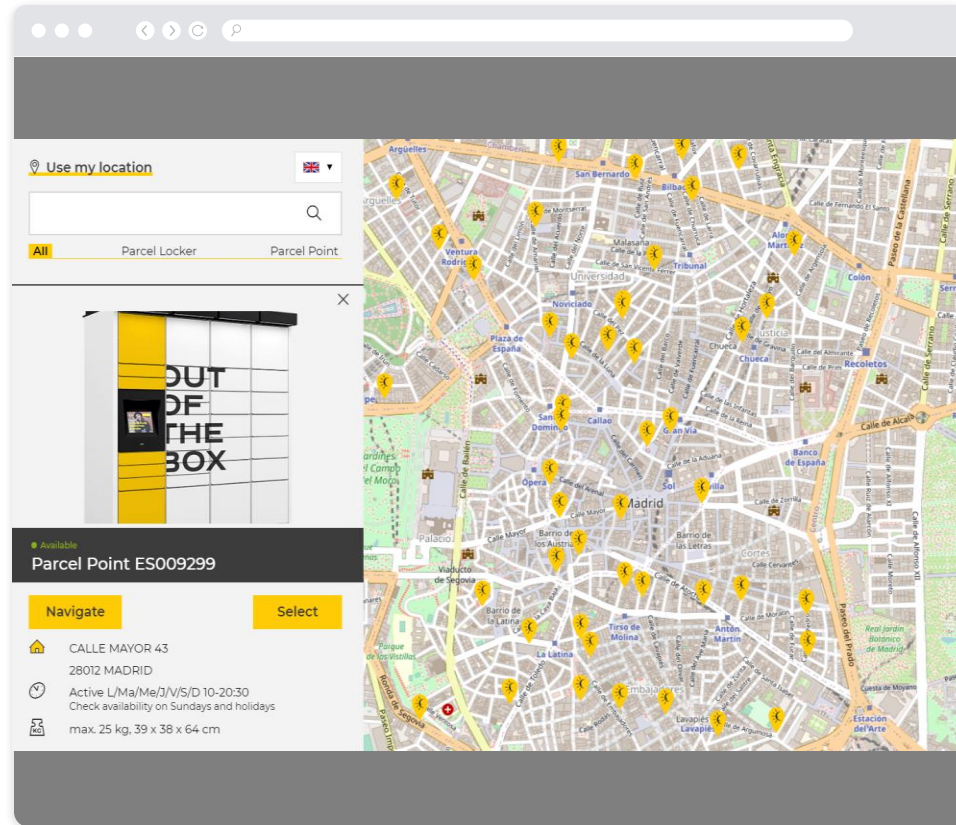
Use my location

All Parcel Locker Parcel Point

OUT OF THE BOX

Available
Parcel Point ES009299

Navigate Select

CALLE MAYOR 43
28012 MADRID

Active L/Ma/Me/J/V/S/D 10-20:30
Check availability on Sundays and holidays

max. 25 kg, 39 x 38 x 64 cm

Argüelles
San Bernardo
Bilbao
Ventura Rodríguez
Malasaña
Universidad
Tribunal
Alonso Martínez
Colón
Noviciado
Justicia
Plaza de España
Chueca
Recoletos
San Domingo
Callao
Gran Vía
Banco de España
Calle de Alcalá
Ópera
Sol
Madrid
Palacio
Barrio de las Letras
Cortes
Viaducto de Segovia
Barrio de la Latina
Tirso de Molina
Antón Martín
La Latina
Lavapiés
Embajadores
Estación del Arte
Real Jardín Botánico de Madrid
Cuesta de Moyano
Paseo del Prado
Paseo de la Castellana
Calle de Serrano
Calle de Bailén
Calle Mayor
Calle de Alfonso XII
Parque de las Vistillas
Ronda de Segovia
Jardines del Campo del Moro